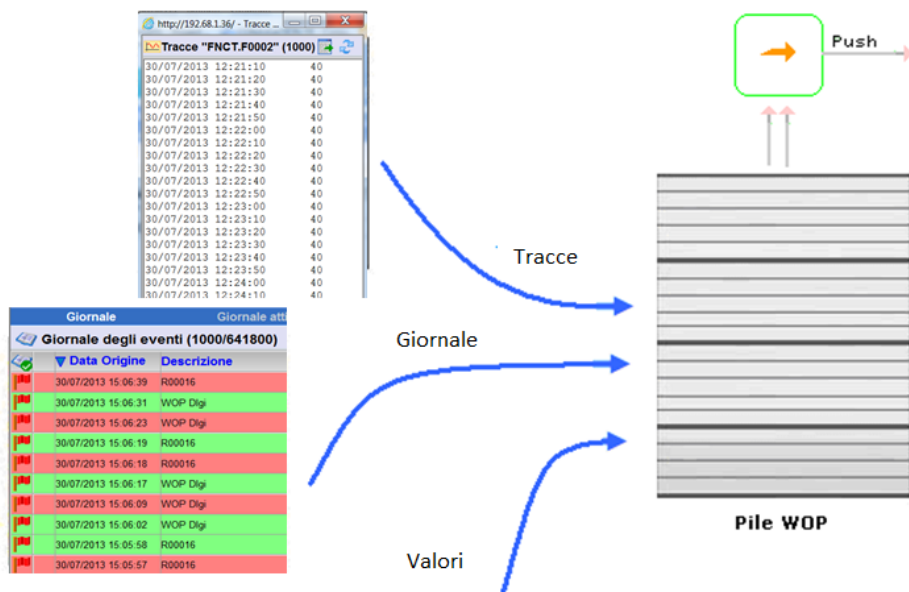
http://192.68.1.36/ - Tracce ...

Tracce "FNCT.F0002" (1000)

| | |
|---|---|
| 30/07/2013 12:21:10 | 40 |
| 30/07/2013 12:21:20 | 40 |
| 30/07/2013 12:21:30 | 40 |
| 30/07/2013 12:21:40 | 40 |
| 30/07/2013 12:21:50 | 40 |
| 30/07/2013 12:22:00 | 40 |
| 30/07/2013 12:22:10 | 40 |
| 30/07/2013 12:22:20 | 40 |
| 30/07/2013 12:22:30 | 40 |
| 30/07/2013 12:22:40 | 40 |
| 30/07/2013 12:22:50 | 40 |
| 30/07/2013 12:23:00 | 40 |
| 30/07/2013 12:23:10 | 40 |
| 30/07/2013 12:23:20 | 40 |
| 30/07/2013 12:23:30 | 40 |
| 30/07/2013 12:23:40 | 40 |
| 30/07/2013 12:23:50 | 40 |
| 30/07/2013 12:24:00 | 40 |
| 30/07/2013 12:24:10 | 40 |

Push

Tracce

Giornale

Giornale att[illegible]

Giornale degli eventi (1000/641800)

| Data Origine | Descrizione |
|---|---|
| 30/07/2013 15:06:39 | R00016 |
| 30/07/2013 15:06:31 | WOP Dlgi |
| 30/07/2013 15:06:23 | WOP Dlgi |
| 30/07/2013 15:06:19 | R00016 |
| 30/07/2013 15:06:18 | R00016 |
| 30/07/2013 15:06:17 | WOP Dlgi |
| 30/07/2013 15:06:09 | WOP Dlgi |
| 30/07/2013 15:06:02 | WOP Dlgi |
| 30/07/2013 15:05:58 | R00016 |
| 30/07/2013 15:05:57 | R00016 |

Giornale

Pile WOP

Valori